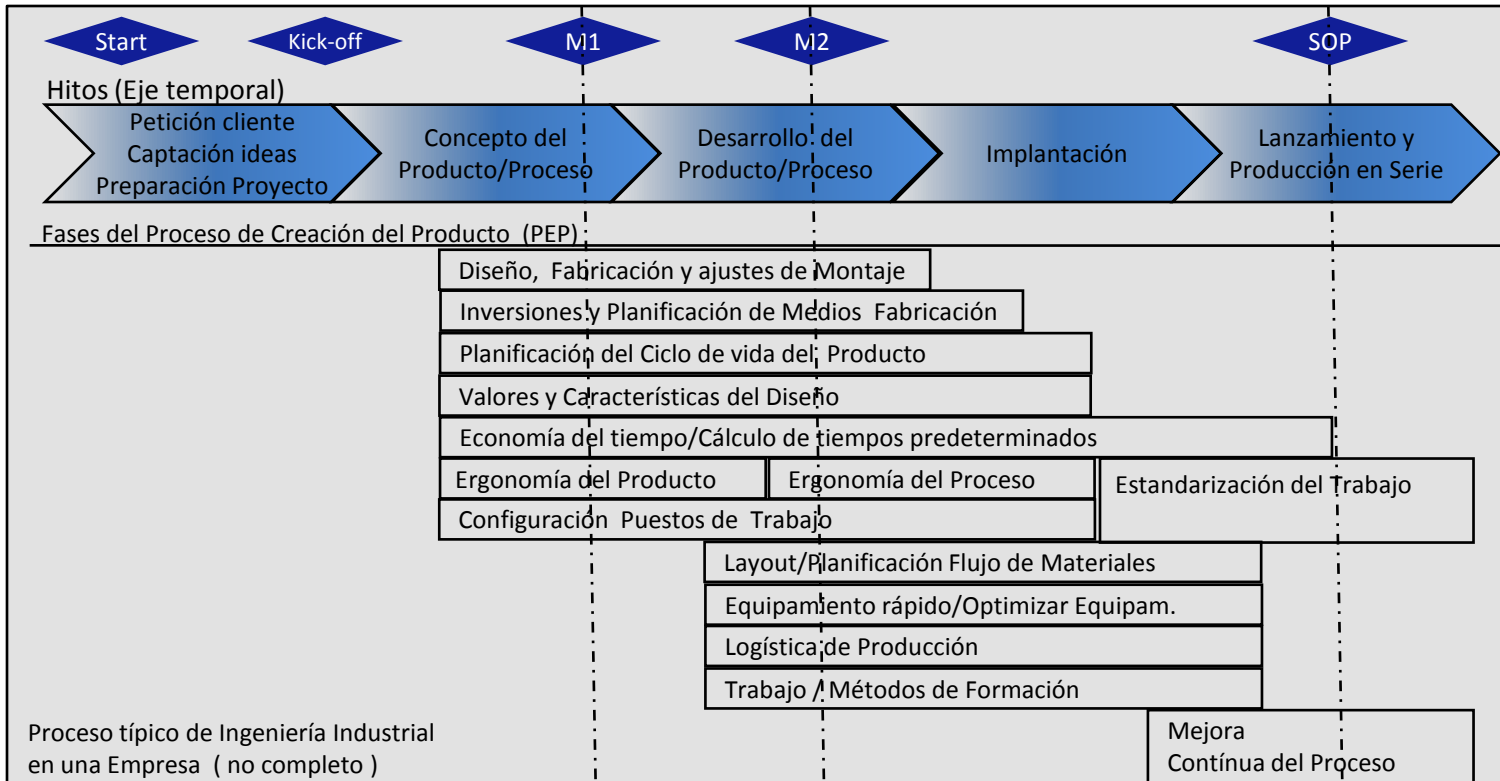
Start
Kick-off
M1
M2
SOP

Hitos (Eje temporal)

Petición cliente
Captación ideas
Preparación Proyecto

Concepto del Producto/Proceso

Desarrollo del Producto/Proceso

Implantación

Lanzamiento y Producción en Serie

Fases del Proceso de Creación del Producto (PEP)

Diseño, Fabricación y ajustes de Montaje

Inversiones y Planificación de Medios Fabricación

Planificación del Ciclo de vida del Producto

Valores y Características del Diseño

Economía del tiempo/Cálculo de tiempos predeterminados

Ergonomía del Producto

Ergonomía del Proceso

Estandarización del Trabajo

Configuración Puestos de Trabajo

Layout/Planificación Flujo de Materiales

Equipamiento rápido/Optimizar Equipam.

Logística de Producción

Trabajo / Métodos de Formación

Proceso típico de Ingeniería Industrial en una Empresa ( no completo )

Mejora
Contínua del Proceso